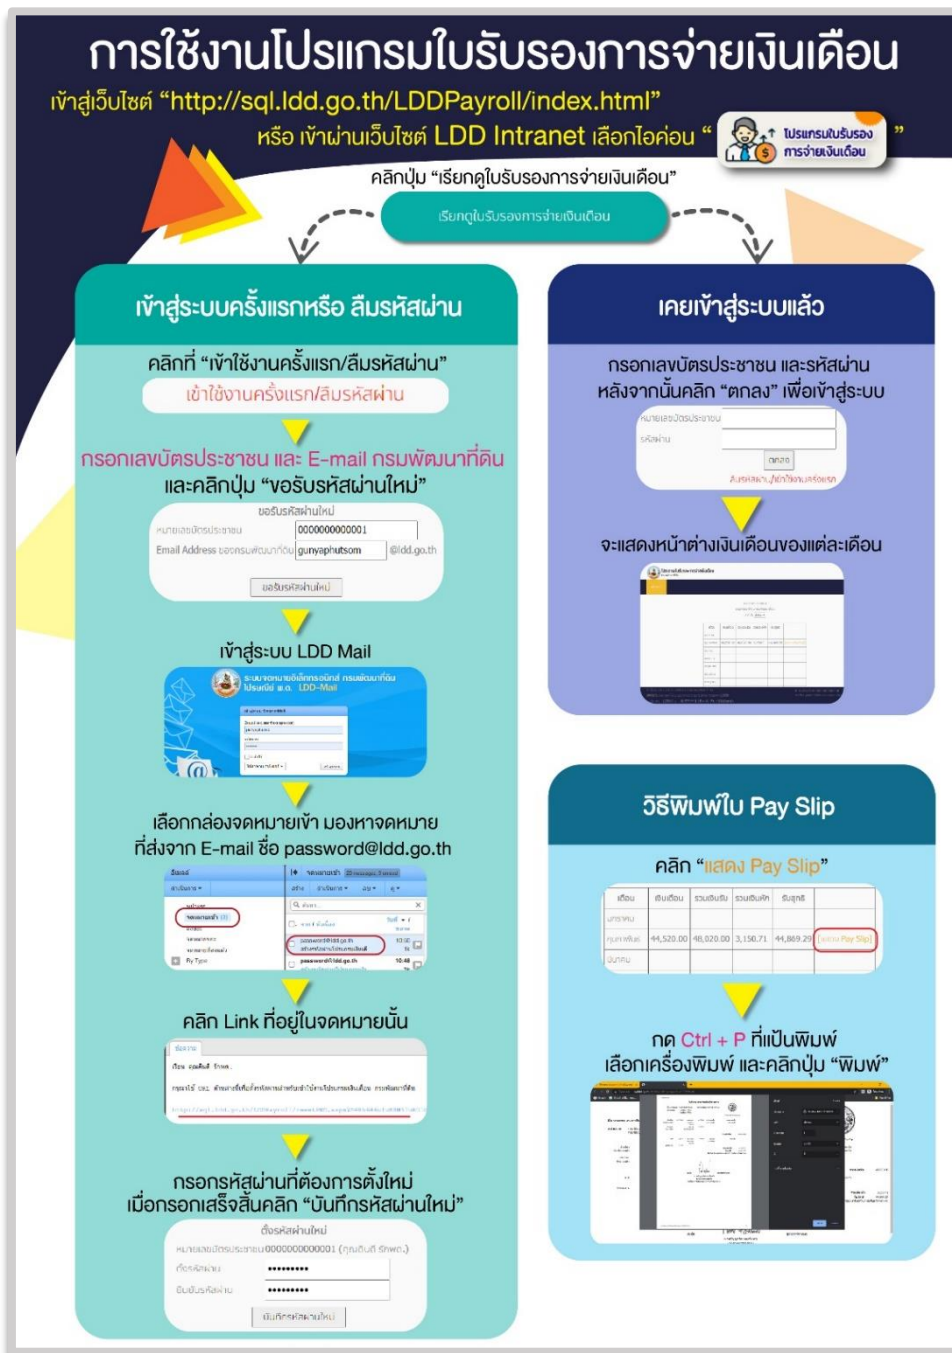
การใช้งานโปรแกรมใบรับรองการจ่ายเงินเดือน

เข้าสู่เว็บไซต์ "http://sql.ldd.go.th/LDDPayroll/index.html"

หรือ เข้าผ่านเว็บไซต์ LDD Intranet เลือกไอค่อน " โปรแกรมใบรับรอง การจ่ายเงินเดือน "

คลิกปุ่ม "เรียกดูใบรับรองการจ่ายเงินเดือน"

เรียกดูใบรับรองการจ่ายเงินเดือน

เข้าสู่ระบบครั้งแรกหรือ ลืมรหัสผ่าน

คลิกที่ "เข้าใช้งานครั้งแรก/ลืมรหัสผ่าน"

เข้าใช้งานครั้งแรก/ลืมรหัสผ่าน

กรอกเลขบัตรประชาชน และ E-mail กรมพัฒนาที่ดิน และคลิกปุ่ม "ขอรับรหัสผ่านใหม่"

ขอรับรหัสผ่านใหม่
หมายเลขบัตรประชาชน 0000000000001
Email Address ของกรมพัฒนาที่ดิน gunyaphutsorn @ldd.go.th
ขอรับรหัสผ่านใหม่

เข้าสู่ระบบ LDD Mail

ระบบจดหมายอิเล็กทรอนิกส์ กรมพัฒนาที่ดิน โปรแกรม ม.อ. LDD-Mail

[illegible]

เลือกกล่องจดหมายเข้า มองหาจดหมายที่ส่งจาก E-mail ชื่อ password@ldd.go.th

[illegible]

คลิก Link ที่อยู่ในจดหมายนั้น

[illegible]

กรอกรหัสผ่านที่ต้องการตั้งใหม่ เมื่อกรอกเสร็จสิ้นคลิก "บันทึกรหัสผ่านใหม่"

ตั้งรหัสผ่านใหม่
หมายเลขบัตรประชาชน 0000000000001 (กุณฉันที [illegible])
ตั้งรหัสผ่าน ••••••••
ยืนยันรหัสผ่าน ••••••••
บันทึกรหัสผ่านใหม่

เคยเข้าสู่ระบบแล้ว

กรอกเลขบัตรประชาชน และรหัสผ่าน หลังจากนั้นคลิก "ตกลง" เพื่อเข้าสู่ระบบ

หมายเลขบัตรประชาชน
รหัสผ่าน
ตกลง
ลืมรหัสผ่าน/เข้าใช้งานครั้งแรก

จะแสดงหน้าต่างเงินเดือนของแต่ละเดือน

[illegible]

วิธีพิมพ์ใบ Pay Slip

คลิก "แสดง Pay Slip"

| เดือน | เงินเดือน | รวมเงินรับ | รวมเงินหัก | รับสุทธิ | |
|---|---|---|---|---|---|
| มกราคม | | | | | |
| กุมภาพันธ์ | 44,520.00 | 48,020.00 | 3,150.71 | 44,869.29 | แสดง Pay Slip |
| มีนาคม | | | | | |

กด Ctrl + P ที่แป้นพิมพ์ เลือกเครื่องพิมพ์ และคลิกปุ่ม "พิมพ์"

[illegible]